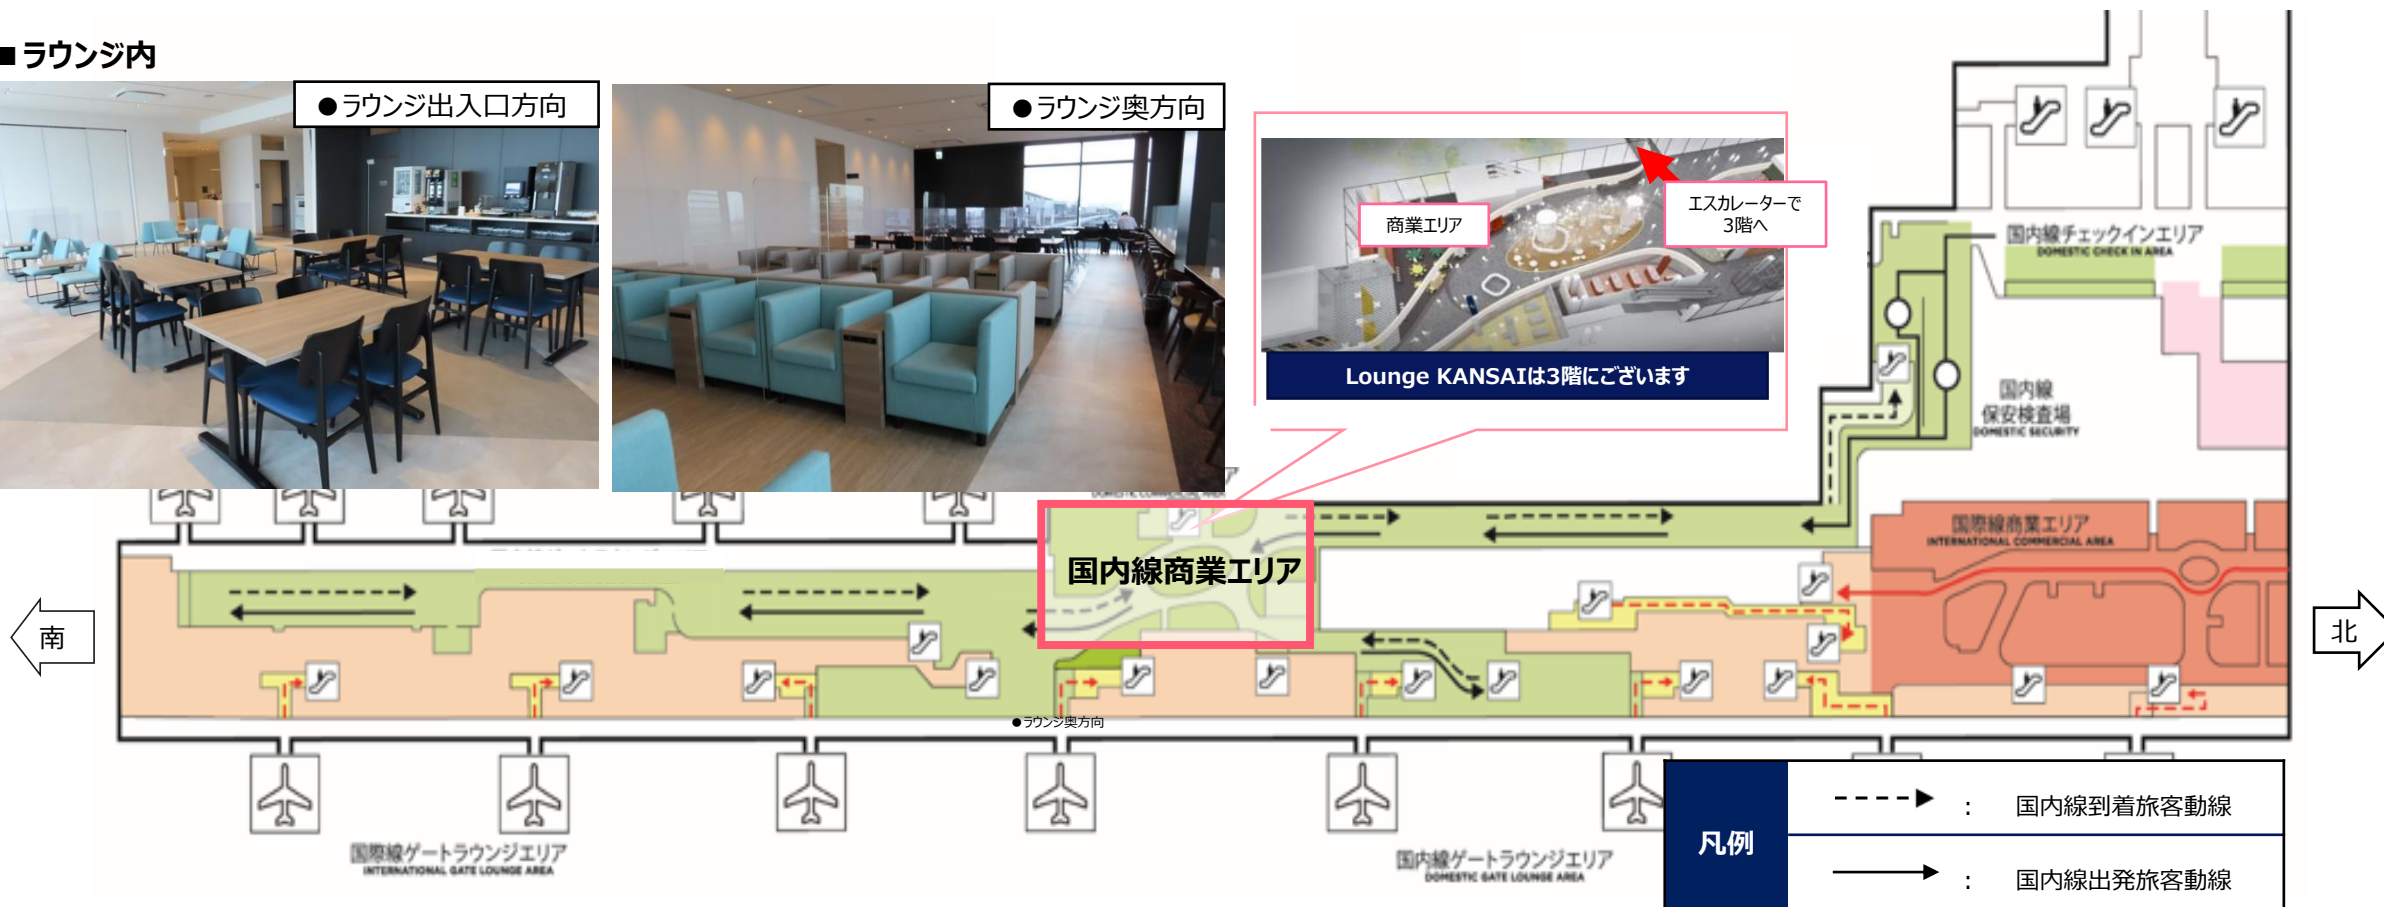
■ラウンジ内

●ラウンジ出入口方向

●ラウンジ奥方向

商業エリア

エスカレーターで3階へ

Lounge KANSAIは3階にございます

国内線チェックインエリア
DOMESTIC CHECK IN AREA

国内線
保安検査場
DOMESTIC SECURITY

国内線商業エリア

国際線商業エリア
INTERNATIONAL COMMERCIAL AREA

南

北

●ラウンジ奥方向

国際線ゲートラウンジエリア
INTERNATIONAL GATE LOUNGE AREA

国内線ゲートラウンジエリア
DOMESTIC GATE LOUNGE AREA

| 凡例 | | |
|---|---|---|
| | ----▶ : | 国内線到着旅客動線 |
| | ——▶ : | 国内線出発旅客動線 |